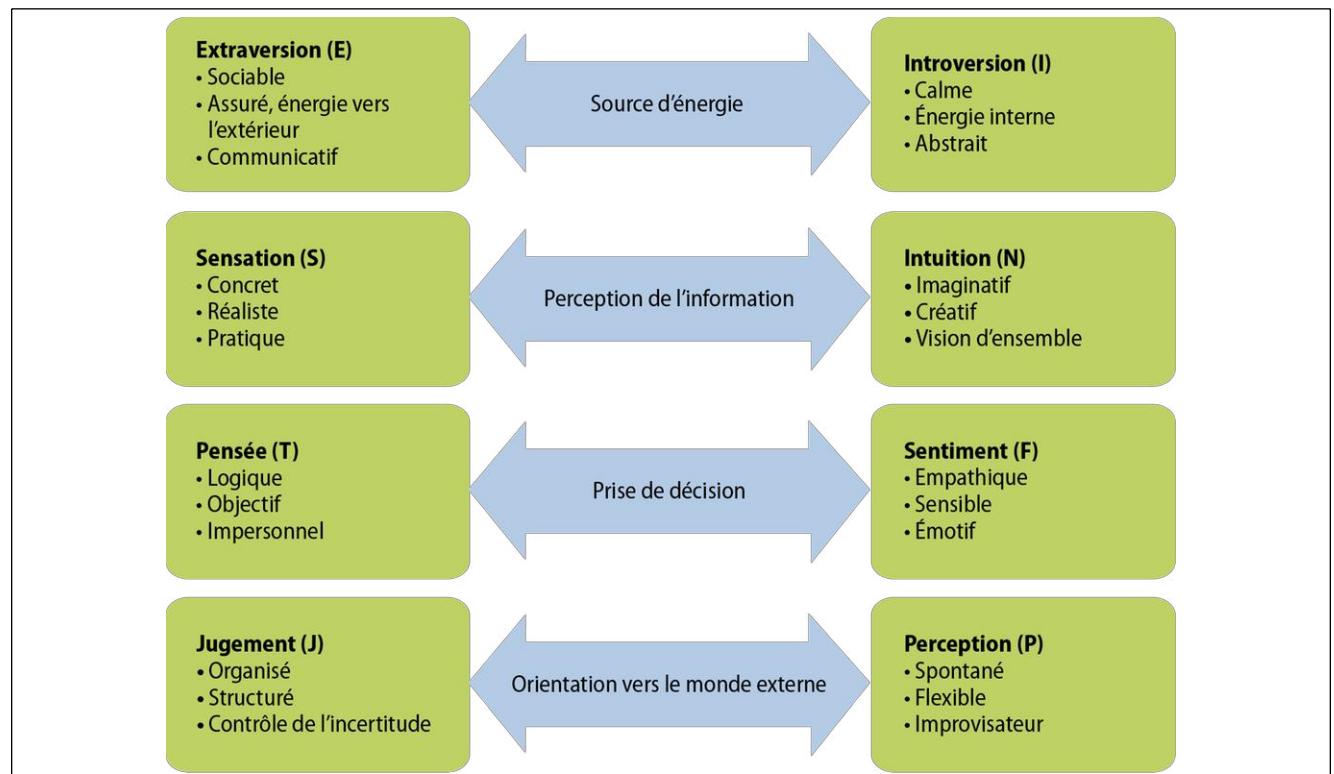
Extraversion (E)
• Sociable
• Assuré, énergie vers l'extérieur
• Communicatif

Source d'énergie

Introversion (I)
• Calme
• Énergie interne
• Abstrait

Sensation (S)
• Concret
• Réaliste
• Pratique

Perception de l'information

Intuition (N)
• Imaginatif
• Créatif
• Vision d'ensemble

Pensée (T)
• Logique
• Objectif
• Impersonnel

Prise de décision

Sentiment (F)
• Empathique
• Sensible
• Émotif

Jugement (J)
• Organisé
• Structuré
• Contrôle de l'incertitude

Orientation vers le monde externe

Perception (P)
• Spontané
• Flexible
• Improvisateur